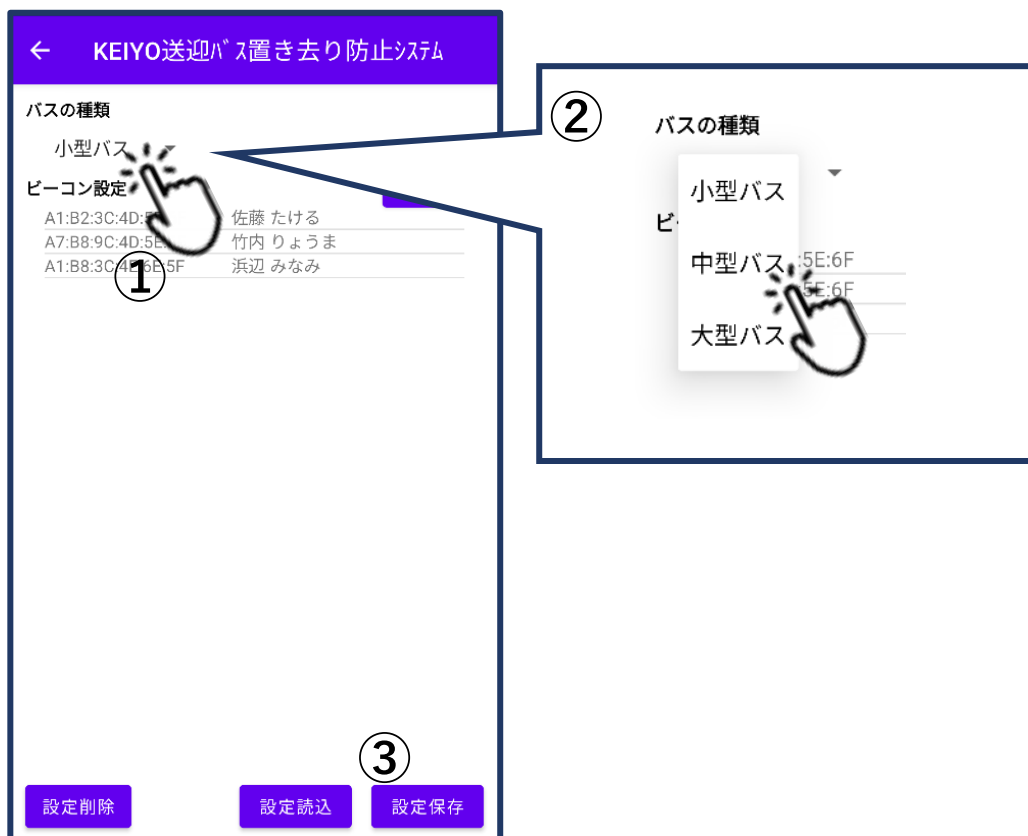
←　KEIYO送迎ﾊﾞｽ置き去り防止ｼｽﾃﾑ

バスの種類
小型バス

ビーコン設定

| A1:B2:3C:4D:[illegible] | 佐藤 たける |
|---|---|
| A7:B8:9C:4D:5E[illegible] | 竹内 りょうま |
| A1:B8:3C:4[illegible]E:5F | 浜辺 みなみ |

①

②

バスの種類
小型バス
中型バス
大型バス
ビ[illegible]
:5E:6F
5E:6F

③

設定削除　設定読込　設定保存